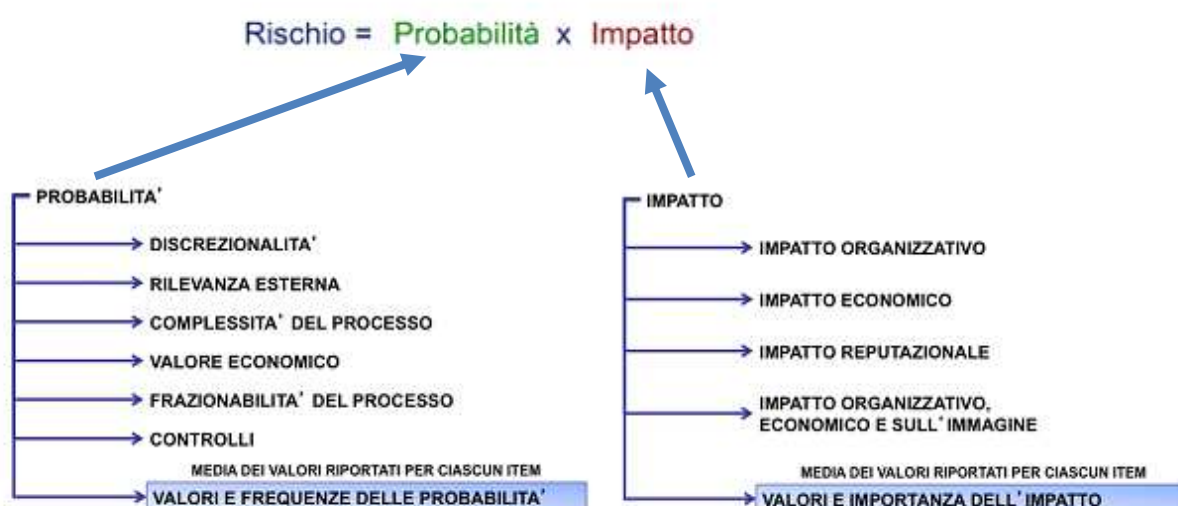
Rischio = Probabilità x Impatto

PROBABILITA'

DISCREZIONALITA'

RILEVANZA ESTERNA

COMPLESSITA' DEL PROCESSO

VALORE ECONOMICO

FRAZIONABILITA' DEL PROCESSO

CONTROLLI

MEDIA DEI VALORI RIPORTATI PER CIASCUN ITEM

VALORI E FREQUENZE DELLE PROBABILITA'

IMPATTO

IMPATTO ORGANIZZATIVO

IMPATTO ECONOMICO

IMPATTO REPUTAZIONALE

IMPATTO ORGANIZZATIVO, ECONOMICO E SULL'IMMAGINE

MEDIA DEI VALORI RIPORTATI PER CIASCUN ITEM

VALORI E IMPORTANZA DELL'IMPATTO